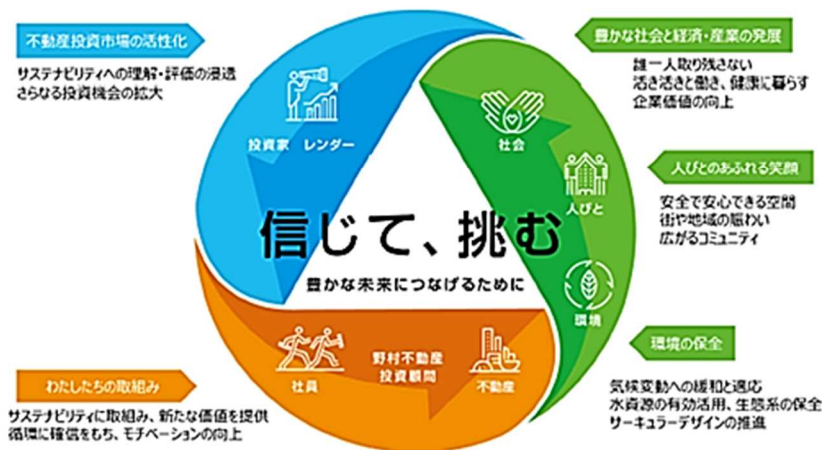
不動産投資市場の活性化

サステナビリティへの理解・評価の浸透
さらなる投資機会の拡大

投資家　レンダー

豊かな社会と経済・産業の発展

誰一人取り残さない
活き活きと働き、健康に暮らす
企業価値の向上

社会

人びとのあふれる笑顔

安全で安心できる空間
街や地域の賑わい
広がるコミュニティ

人びと

信じて、挑む

豊かな未来につなげるために

環境

環境の保全

気候変動への緩和と適応
水資源の有効活用、生態系の保全
サーキュラーデザインの推進

わたしたちの取組み

サステナビリティに取組み、新たな価値を提供
循環に確信をもち、モチベーションの向上

社員

野村不動産
投資顧問

不動産